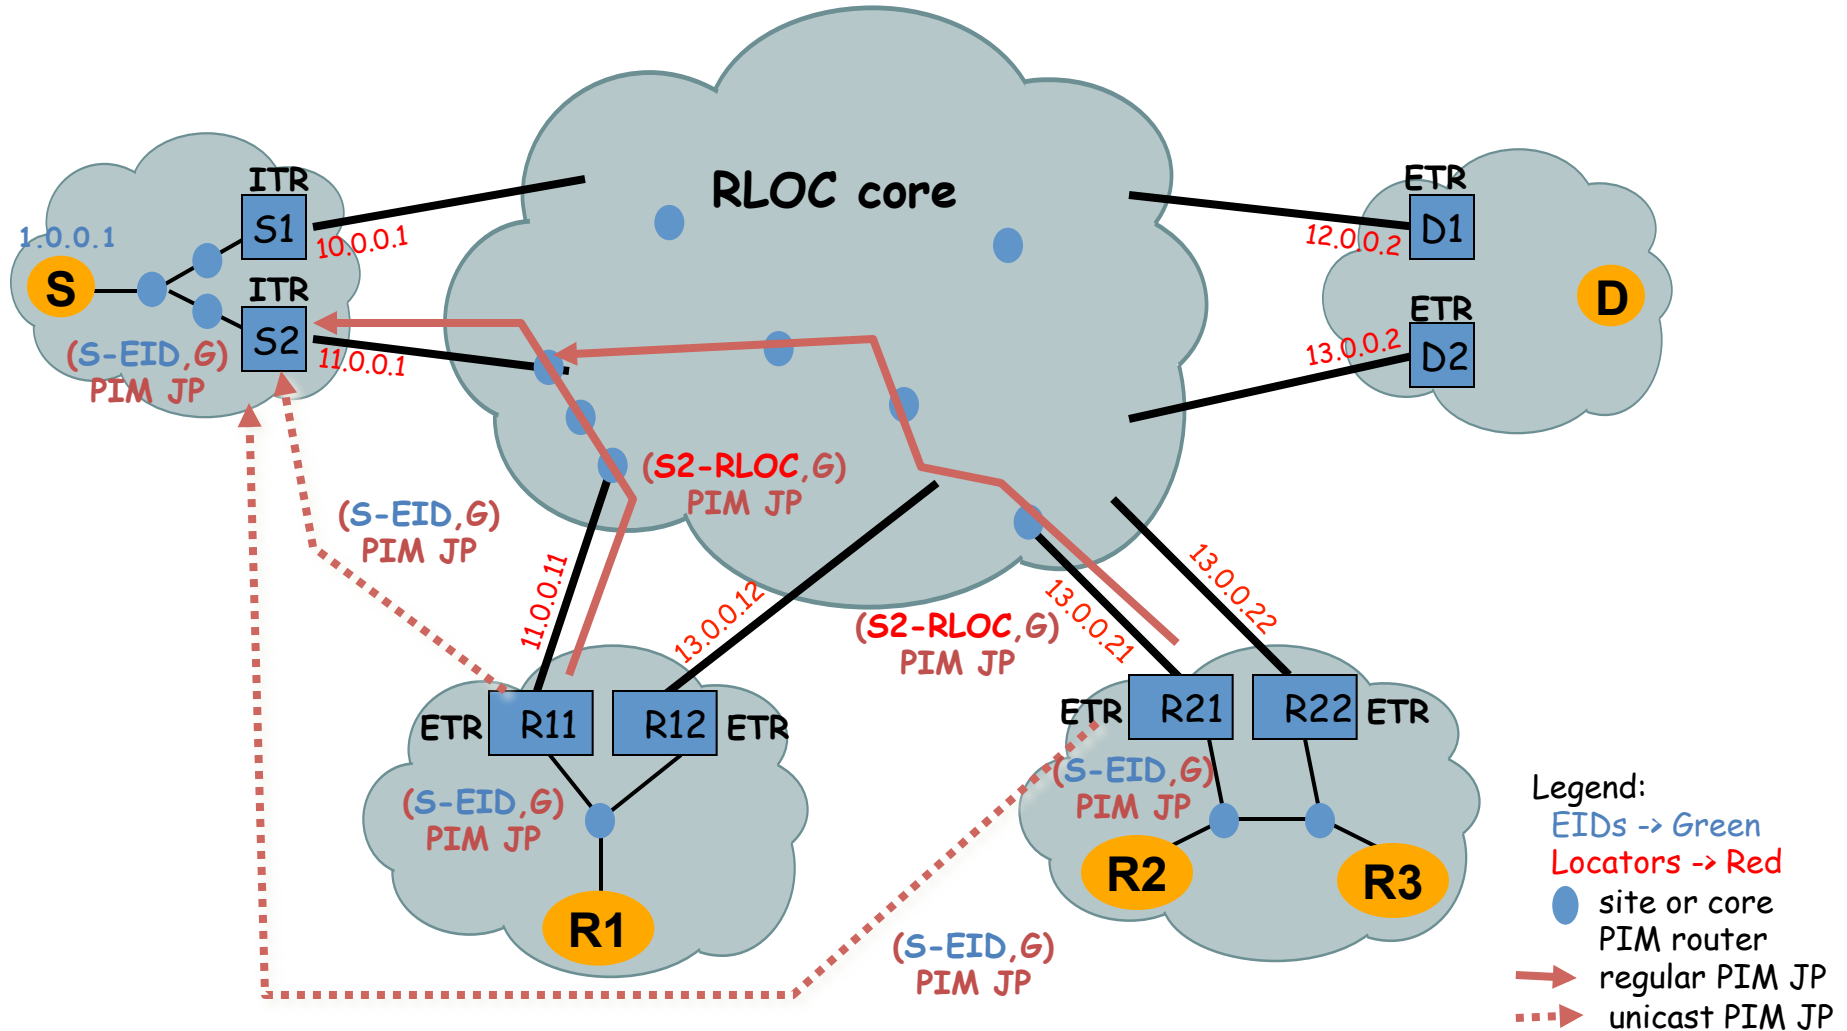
RLOC core

ITR
S1
10.0.0.1
1.0.0.1
S
ITR
S2
11.0.0.1
(S-EID,G)
PIM JP

ETR
D1
12.0.0.2
ETR
D2
13.0.0.2
D

(S2-RLOC,G)
PIM JP

(S-EID,G)
PIM JP

11.0.0.11
13.0.0.12
13.0.0.21
13.0.0.22

(S2-RLOC,G)
PIM JP

ETR
R11
R12
ETR
(S-EID,G)
PIM JP
R1

ETR
R21
R22
ETR
(S-EID,G)
PIM JP
R2
R3

(S-EID,G)
PIM JP

Legend:
EIDs -> Green
Locators -> Red
site or core PIM router
regular PIM JP
unicast PIM JP